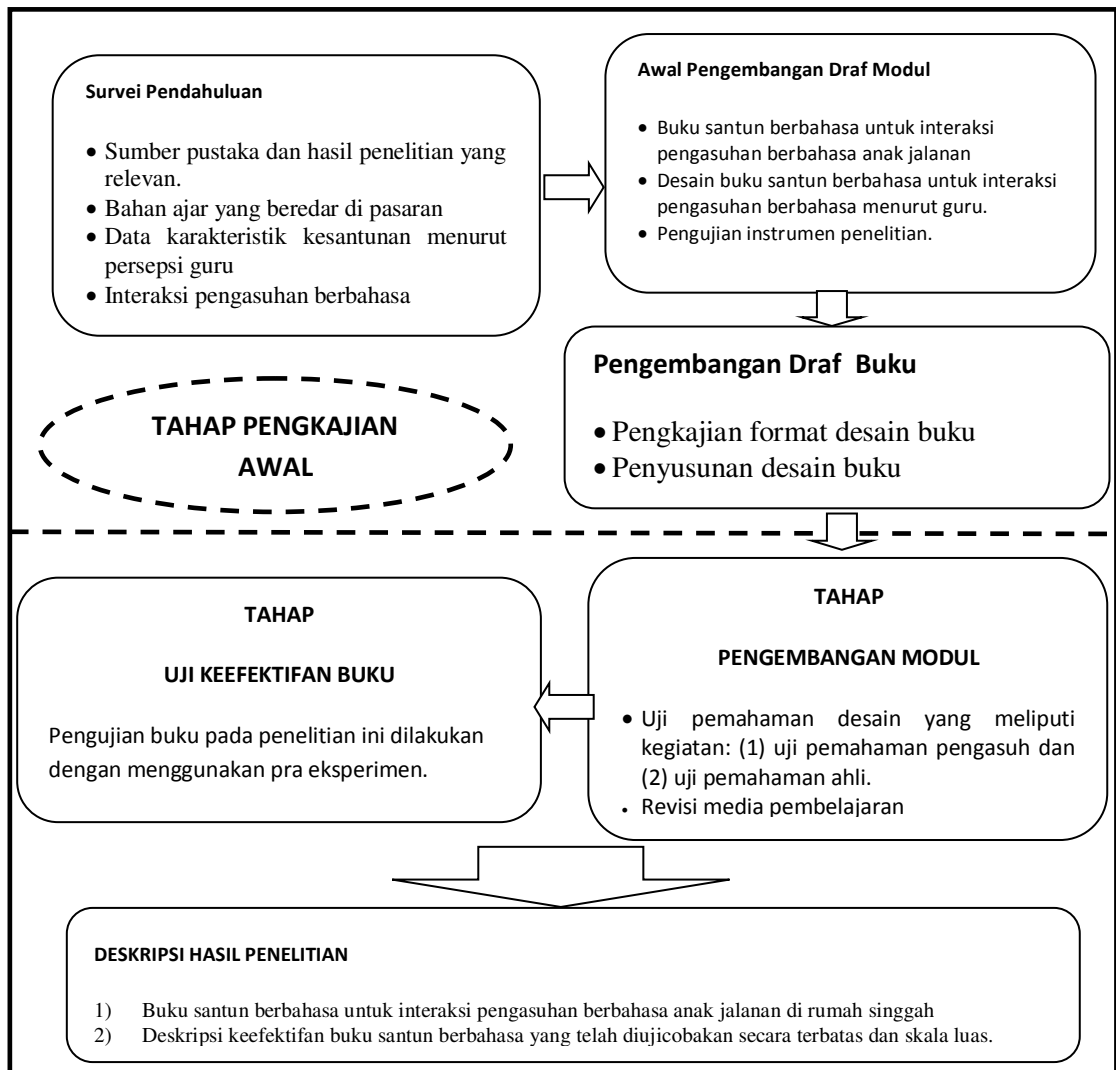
Survei Pendahuluan

- Sumber pustaka dan hasil penelitian yang relevan.
- Bahan ajar yang beredar di pasaran
- Data karakteristik kesantunan menurut persepsi guru
- Interaksi pengasuhan berbahasa

Awal Pengembangan Draf Modul

- Buku santun berbahasa untuk interaksi pengasuhan berbahasa anak jalanan
- Desain buku santun berbahasa untuk interaksi pengasuhan berbahasa menurut guru.
- Pengujian instrumen penelitian.

Pengembangan Draf Buku

- Pengkajian format desain buku
- Penyusunan desain buku

TAHAP PENGKAJIAN AWAL

TAHAP

UJI KEEFEKTIFAN BUKU

Pengujian buku pada penelitian ini dilakukan dengan menggunakan pra eksperimen.

TAHAP

PENGEMBANGAN MODUL

- Uji pemahaman desain yang meliputi kegiatan: (1) uji pemahaman pengasuh dan (2) uji pemahaman ahli.
- Revisi media pembelajaran

DESKRIPSI HASIL PENELITIAN

1) Buku santun berbahasa untuk interaksi pengasuhan berbahasa anak jalanan di rumah singgah
2) Deskripsi keefektifan buku santun berbahasa yang telah diujicobakan secara terbatas dan skala luas.